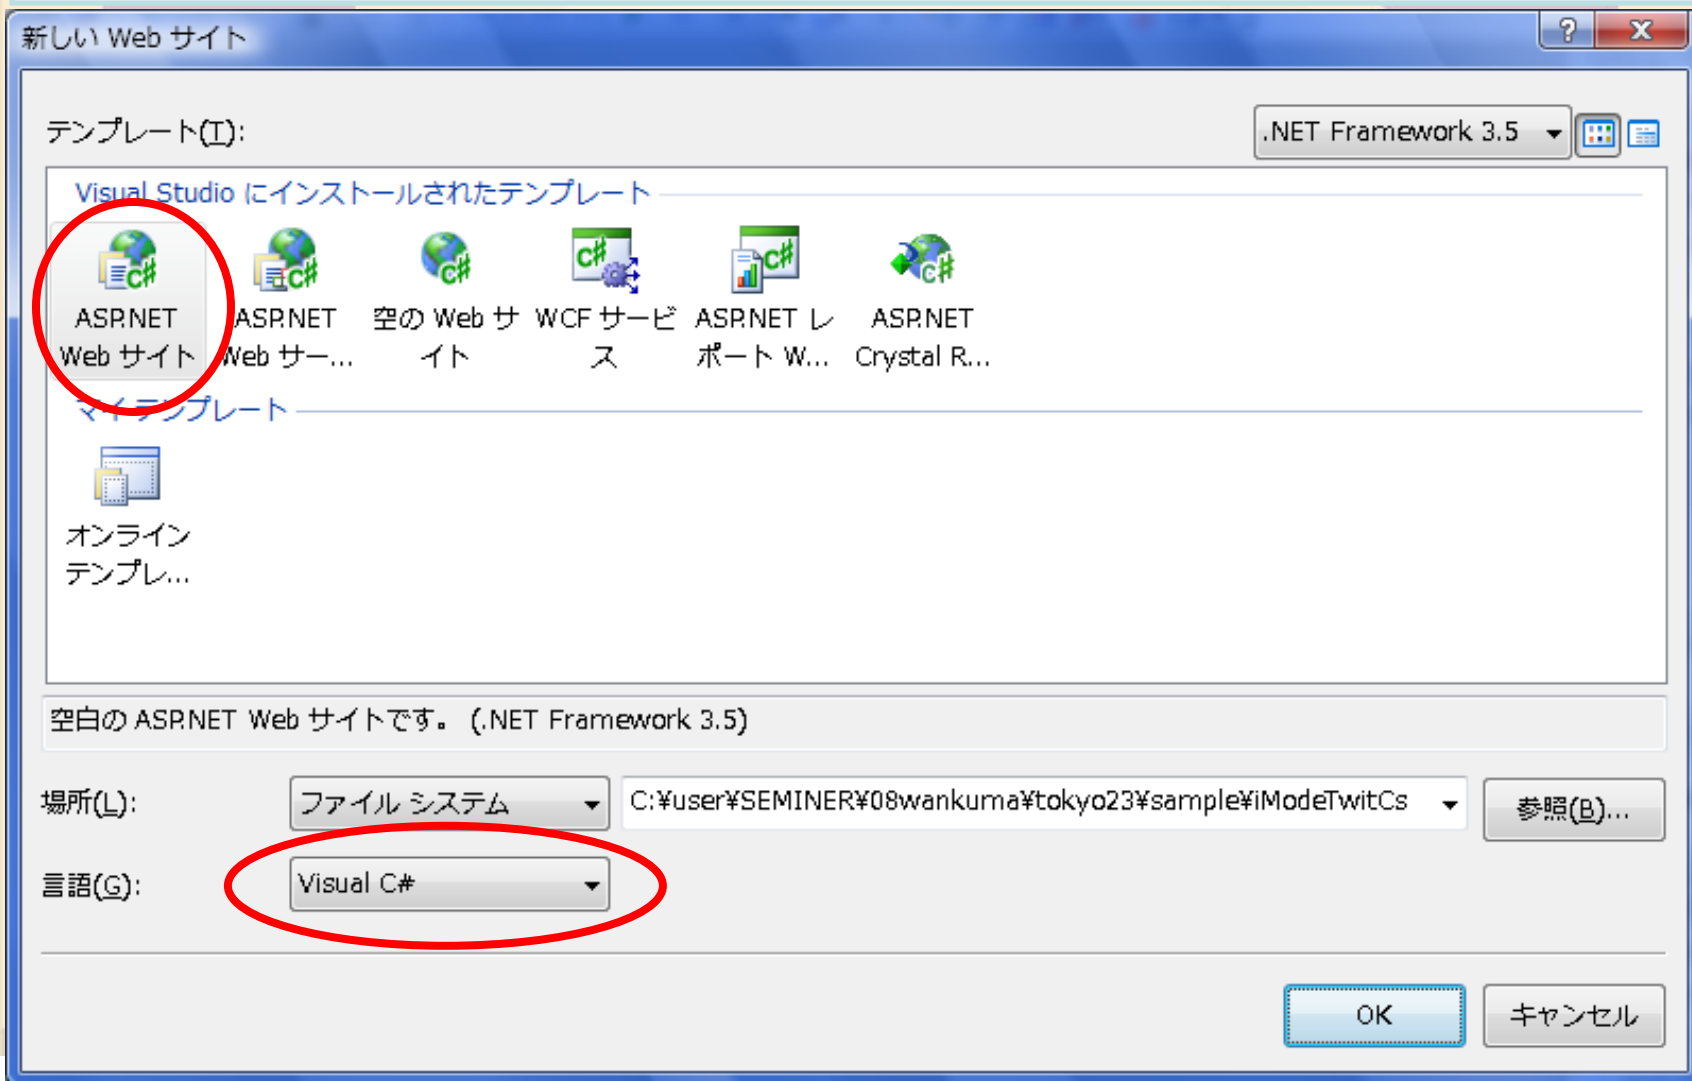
新しい Web サイト

?
X

テンプレート(T):

.NET Framework 3.5

Visual Studio にインストールされたテンプレート

C#

ASP.NET Web サイト

ASP.NET Web サー...

空の Web サイト

WCF サービス

ASP.NET レポート W...

ASP.NET Crystal R...

マイ テンプレート

オンライン テンプレ...

空白の ASP.NET Web サイトです。 (.NET Framework 3.5)

場所(L):

ファイル システム

C:¥user¥SEMINER¥08wankuma¥tokyo23¥sample¥iModeTwitCs

参照(B)...

言語(G):

Visual C#

OK

キャンセル